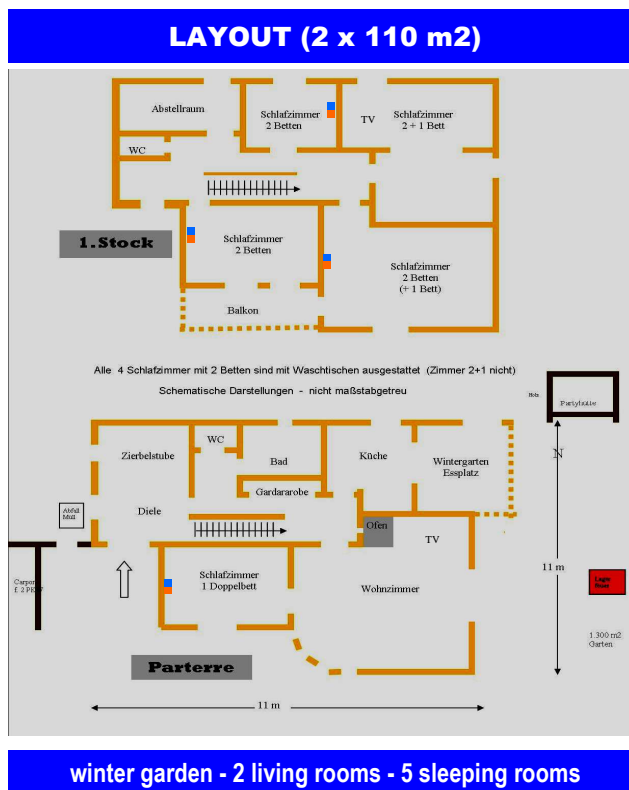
LAYOUT (2 x 110 m2)

Abstellraum

WC

Schlafzimmer 2 Betten

TV

Schlafzimmer 2 + 1 Bett

1.Stock

Schlafzimmer 2 Betten

Schlafzimmer 2 Betten (+ 1 Bett)

Balkon

Alle 4 Schlafzimmer mit 2 Betten sind mit Waschtischen ausgestattet (Zimmer 2+1 nicht)

Schematische Darstellungen - nicht maßstabgetreu

Holz

Partyhütte

N

Zierbelstube

WC

Bad

Küche

Wintergarten Essplatz

Gardararobe

Abfall Müll

Diele

Ofen

TV

11 m

Carport f. 2 PKW

Schlafzimmer 1 Doppelbett

Wohnzimmer

Lager Raum

1.300 m2 Garten

Parterre

11 m

winter garden - 2 living rooms - 5 sleeping rooms